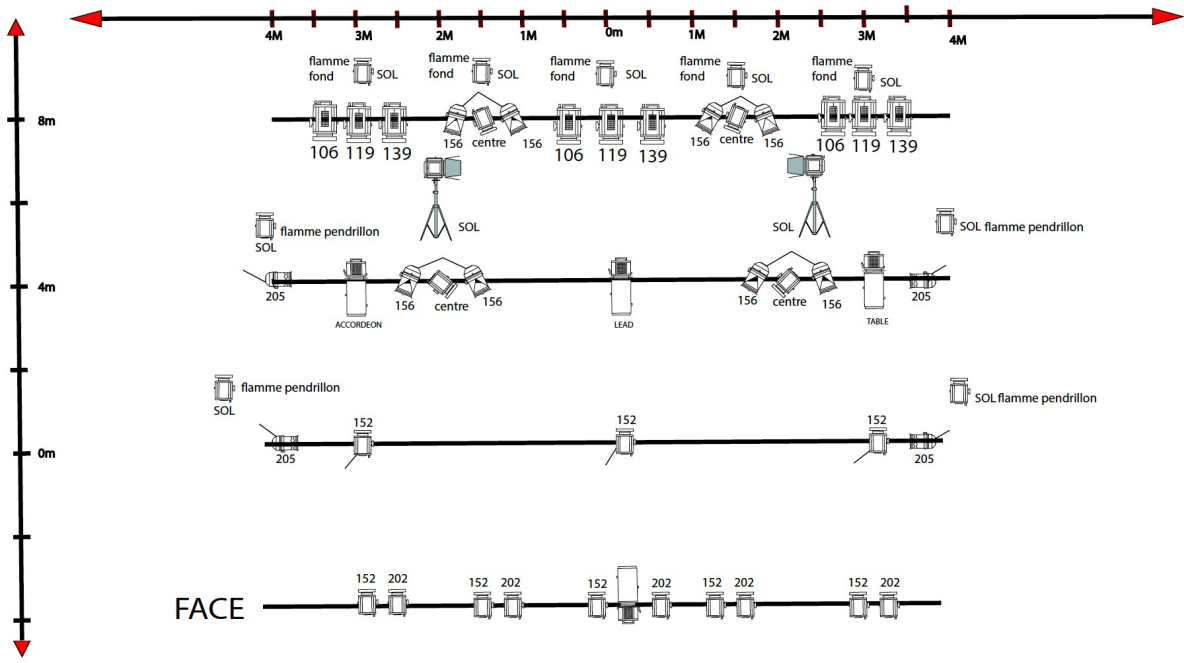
4M 3M 2M 1M 0m 1M 2M 3M 4M

flamme fond SOL
flamme fond SOL
flamme fond SOL
flamme fond SOL
flamme fond SOL

8m

106 119 139
156 centre 156
106 119 139
156 centre 156
106 119 139

SOL
SOL

SOL flamme pendrillon
SOL flamme pendrillon

4m

205
ACCORDEON
156 centre 156
LEAD
156 centre 156
TABLE
205

flamme pendrillon SOL
SOL flamme pendrillon

0m

152
205
152
152
205

152 202
152 202
152 202
152 202
152 202

FACE